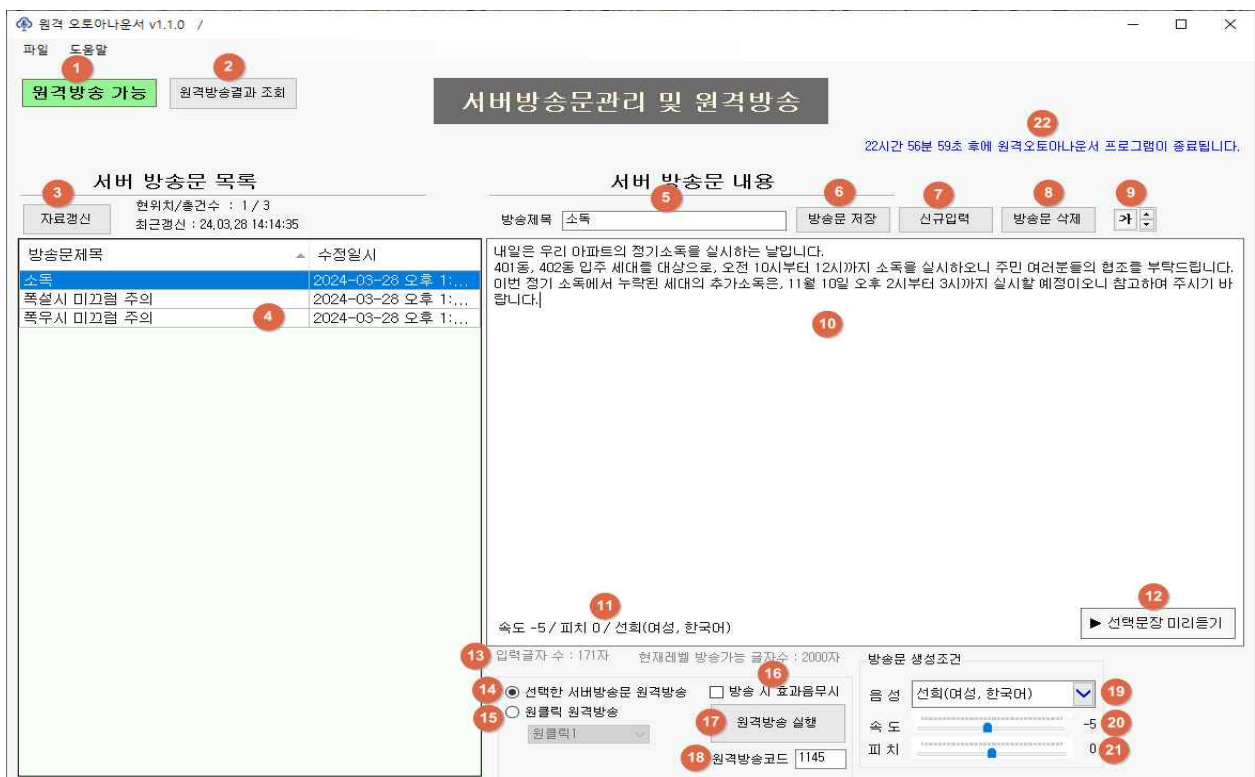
원격 오토아나운서 v1.1.0 /

파일 도움말

1
원격방송 가능

2
원격방송결과 조회

서버방송문관리 및 원격방송

22
22시간 56분 59초 후에 원격오토아나운서 프로그램이 종료됩니다.

서버 방송문 목록

3
자료갱신
현위치/총건수 : 1 / 3
최근갱신 : 24.03.28 14:14:35

| 방송문제목 | 수정일시 |
|---|---|
| 소독 | 2024-03-28 오후 1:... |
| 폭설시 미끄럼 주의 | 2024-03-28 오후 1:... |
| 폭우시 미끄럼 주의 | 2024-03-28 오후 1:... |

4

서버 방송문 내용

방송제목 소독
5
6
방송문 저장
7
신규입력
8
방송문 삭제
9
가

내일은 우리 아파트의 정기소독을 실시하는 날입니다.
401동, 402동 입주 세대를 대상으로, 오전 10시부터 12시까지 소독을 실시하오니 주민 여러분들의 협조를 부탁드립니다.
이번 정기 소독에서 누락된 세대의 추가소독은, 11월 10일 오후 2시부터 3시까지 실시할 예정이오니 참고하여 주시기 바랍니다.

10

11
속도 -5 / 피치 0 / 선희(여성, 한국어)

12
▶ 선택문장 미리듣기

13
입력글자 수 : 171자
현재레벨 방송가능 글자수 : 2000자

16

14
선택한 서버방송문 원격방송
15
원클릭 원격방송
원클릭1

방송 시 효과음무시

17
원격방송 실행

18
원격방송코드 1145

방송문 생성조건
음 성 선희(여성, 한국어)
19
속 도 -5
20
피 치 0
21